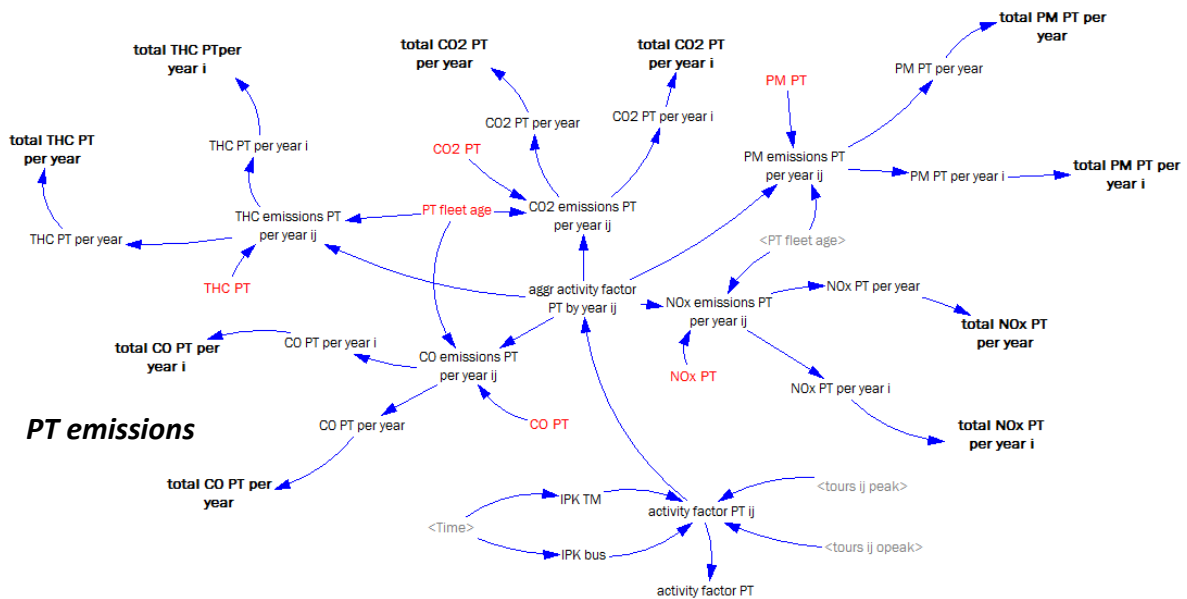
total THC PTper year i

total CO2 PT per year

total CO2 PT per year i

total PM PT per year

PM PT per year

PM PT

total THC PT per year

THC PT per year i

CO2 PT per year

CO2 PT per year i

PM emissions PT per year ij

PM PT per year i

total PM PT per year i

CO2 PT

THC emissions PT per year ij

PT fleet age

CO2 emissions PT per year ij

THC PT per year

<PT fleet age>

THC PT

aggr activity factor PT by year ij

NOx emissions PT per year ij

NOx PT per year

total NOx PT per year

total CO PT per year i

CO PT per year i

CO emissions PT per year ij

NOx PT

NOx PT per year i

PT emissions

CO PT per year

CO PT

total NOx PT per year i

total CO PT per year

IPK TM

<tours ij peak>

activity factor PT ij

<Time>

IPK bus

<tours ij opeak>

activity factor PT